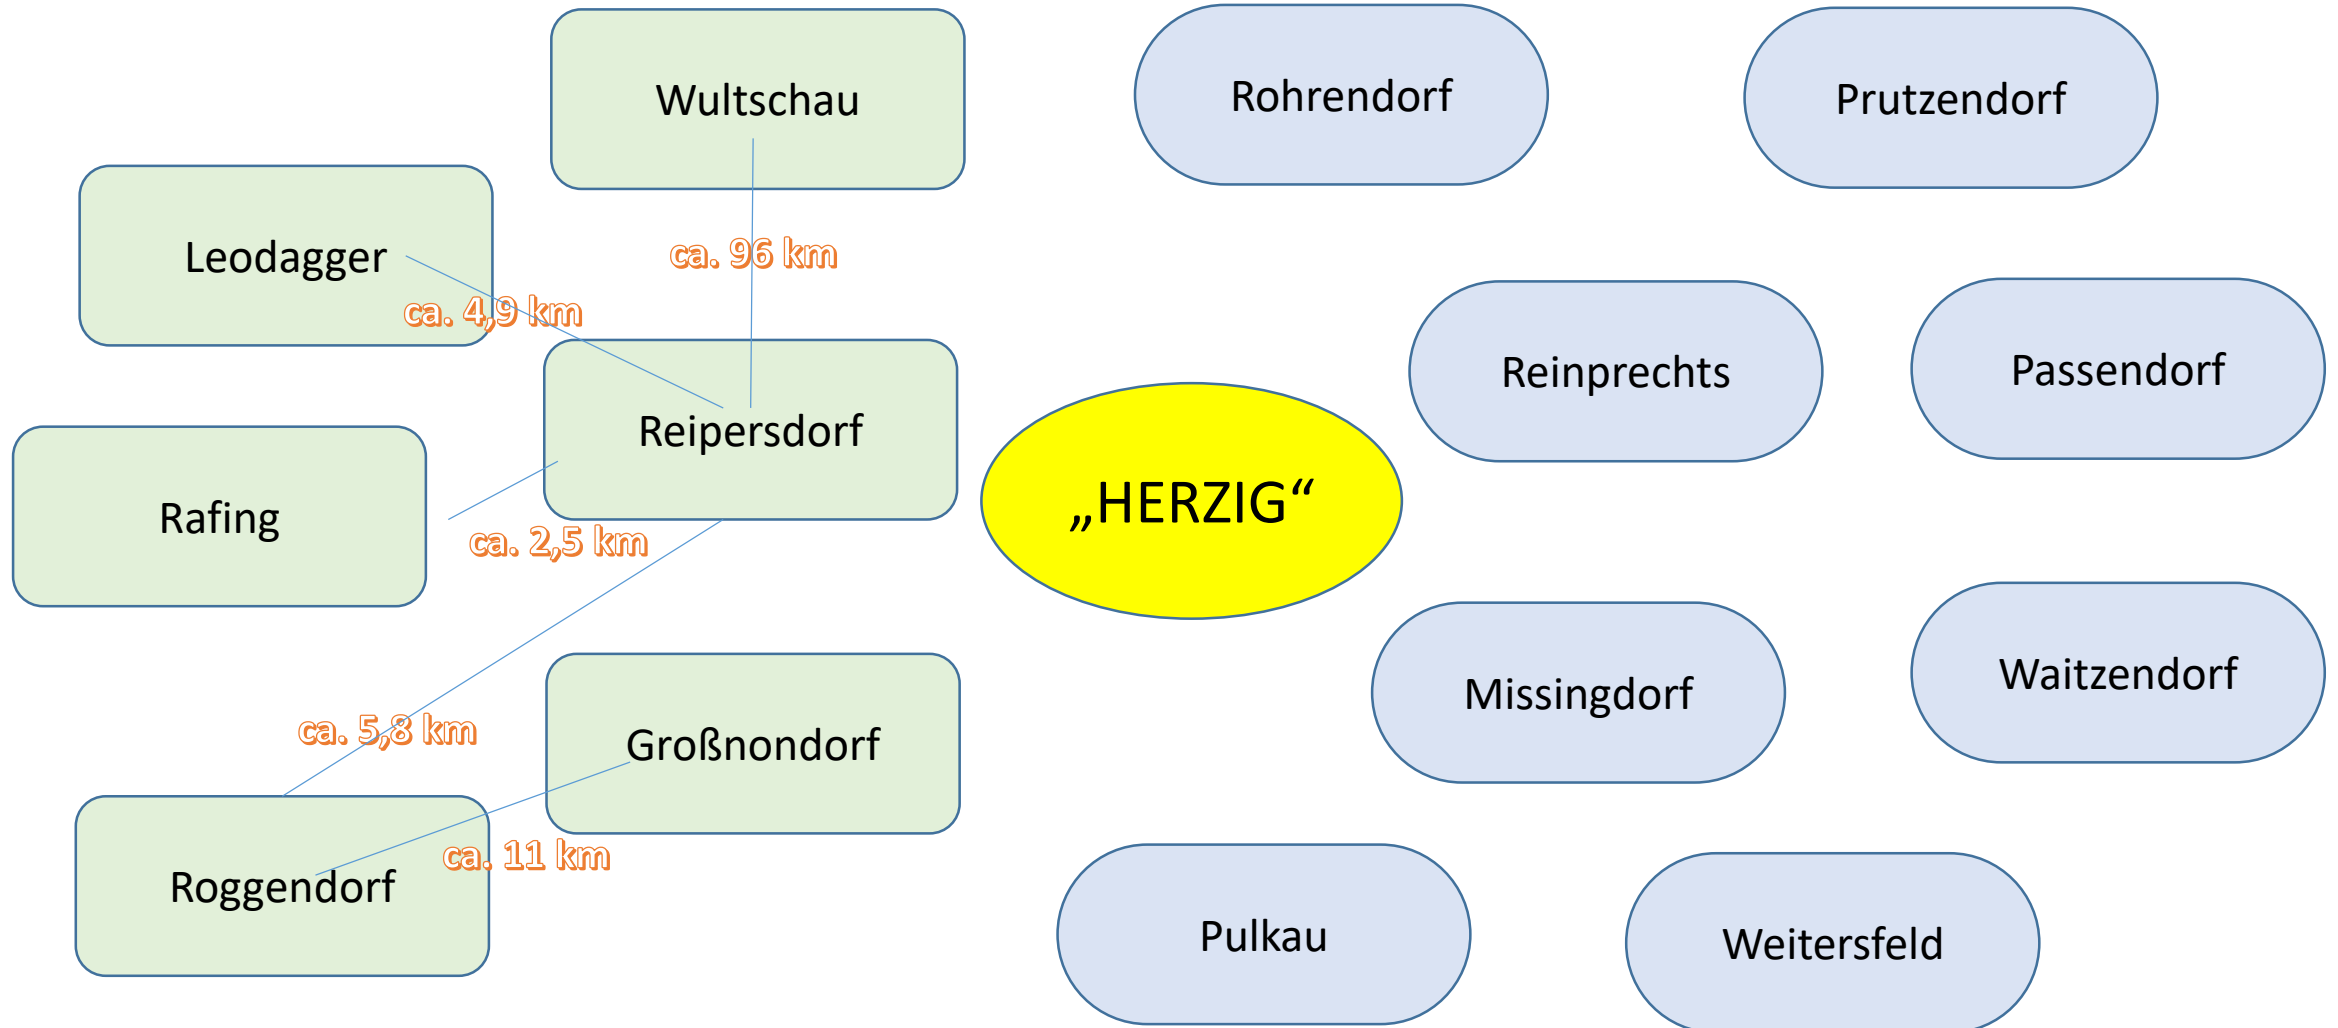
Wultschau

Rohrendorf

Prutzendorf

Leodagger

ca. 96 km

ca. 4,9 km

Reinprechts

Passendorf

Reipersdorf

Rafing

„HERZIG“

ca. 2,5 km

Missingdorf

Waitzendorf

ca. 5,8 km

Großnondorf

Roggendorf

ca. 11 km

Pulkau

Weitersfeld